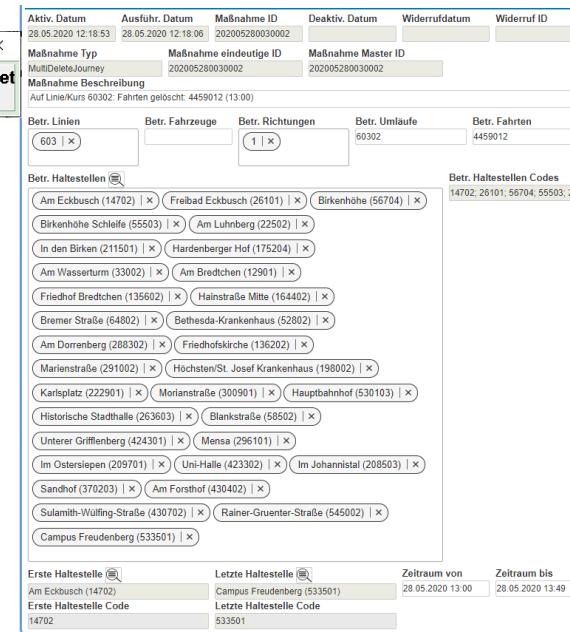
x
et

Aktiv. Datum
28.05.2020 12:18:53
Ausführ. Datum
28.05.2020 12:18:06
Maßnahme ID
202005280030002
Deaktiv. Datum
Widerrufdatum
Widerruf ID

Maßnahme Typ
MultiDeleteJourney
Maßnahme eindeutige ID
202005280030002
Maßnahme Master ID
202005280030002

Maßnahme Beschreibung
Auf Linie/Kurs 60302: Fahrten gelöscht: 4459012 (13:00)

Betr. Linien
603 | ×
Betr. Fahrzeuge
Betr. Richtungen
1 | ×
Betr. Umläufe
60302
Betr. Fahrten
4459012

Betr. Haltestellen
Am Eckbusch (14702) | × Freibad Eckbusch (26101) | × Birkenhöhe (56704) | ×
Birkenhöhe Schleife (55503) | × Am Luhnberg (22502) | ×
In den Birken (211501) | × Hardenberger Hof (175204) | ×
Am Wasserturm (33002) | × Am Bredtchen (12901) | ×
Friedhof Bredtchen (135602) | × Hainstraße Mitte (164402) | ×
Bremer Straße (64802) | × Bethesda-Krankenhaus (52802) | ×
Am Dorrenberg (288302) | × Friedhofskirche (136202) | ×
Marienstraße (291002) | × Höchsten/St. Josef Krankenhaus (198002) | ×
Karlsplatz (222901) | × Morianstraße (300901) | × Hauptbahnhof (530103) | ×
Historische Stadthalle (263603) | × Blankstraße (58502) | ×
Unterer Grifflenberg (424301) | × Mensa (296101) | ×
Im Ostersiepen (209701) | × Uni-Halle (423302) | × Im Johannistal (208503) | ×
Sandhof (370203) | × Am Forsthof (430402) | ×
Sulamith-Wülfing-Straße (430702) | × Rainer-Gruenter-Straße (545002) | ×
Campus Freudenberg (533501) | ×

Betr. Haltestellen Codes
14702; 26101; 56704; 55503; 2

Erste Haltestelle
Am Eckbusch (14702)
Letzte Haltestelle
Campus Freudenberg (533501)
Zeitraum von
28.05.2020 13:00
Zeitraum bis
28.05.2020 13:49
Erste Haltestelle Code
14702
Letzte Haltestelle Code
533501